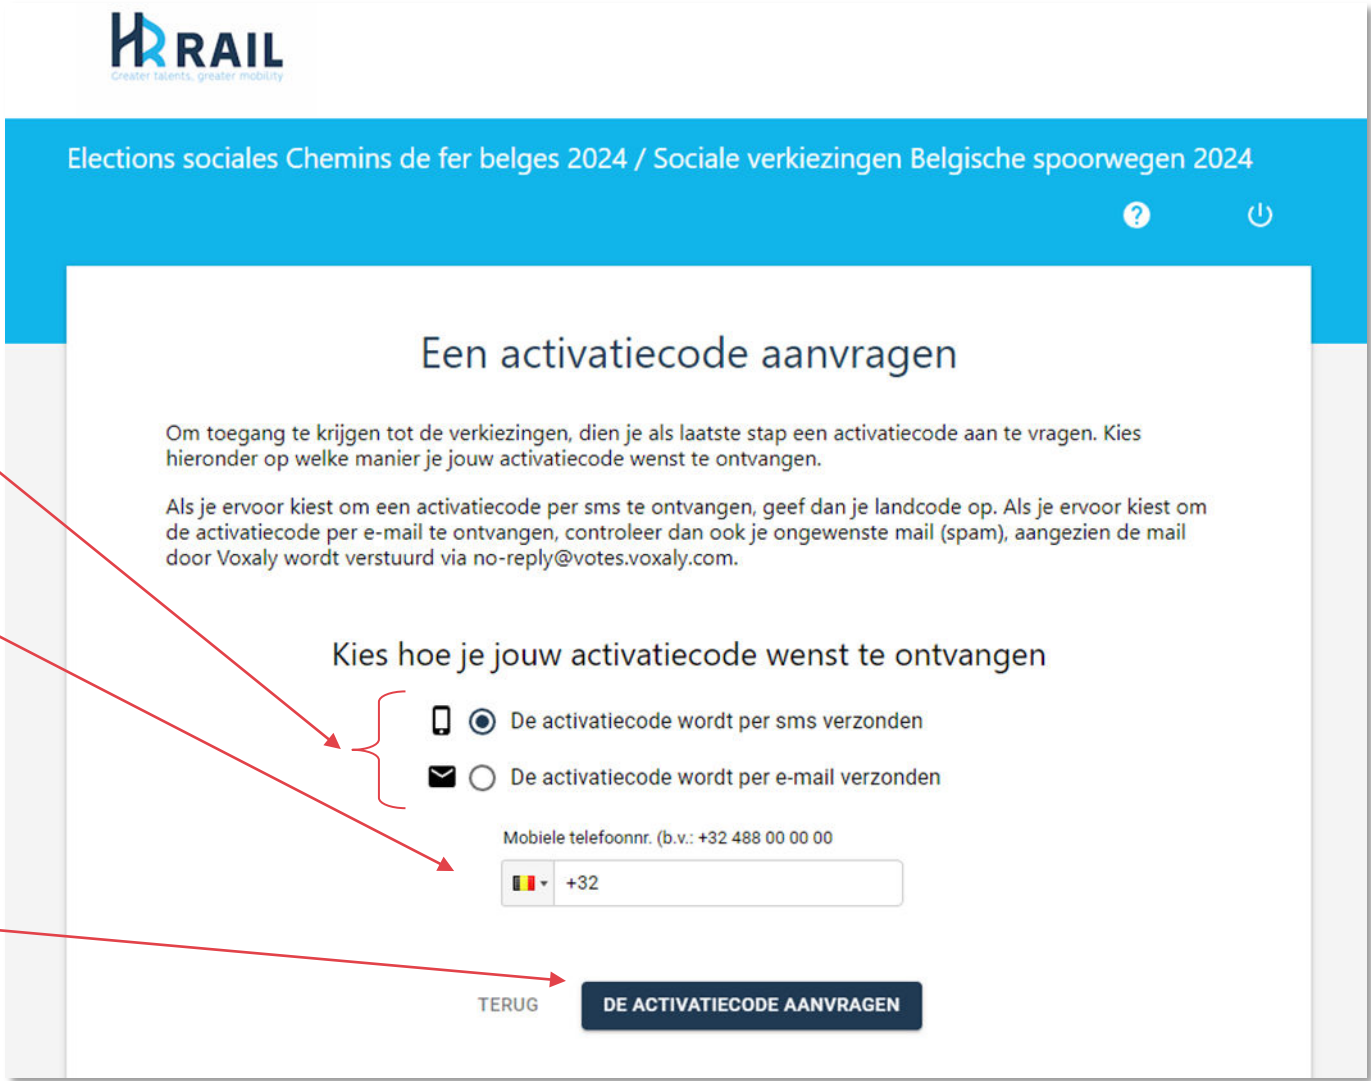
HR RAIL
Greater talents, greater mobility

Elections sociales Chemins de fer belges 2024 / Sociale verkiezingen Belgische spoorwegen 2024

Een activatiecode aanvragen

Om toegang te krijgen tot de verkiezingen, dien je als laatste stap een activatiecode aan te vragen. Kies hieronder op welke manier je jouw activatiecode wenst te ontvangen.

Als je ervoor kiest om een activatiecode per sms te ontvangen, geef dan je landcode op. Als je ervoor kiest om de activatiecode per e-mail te ontvangen, controleer dan ook je ongewenste mail (spam), aangezien de mail door Voxaly wordt verstuurd via no-reply@votes.voxaly.com.

Kies hoe je jouw activatiecode wenst te ontvangen

De activatiecode wordt per sms verzonden

De activatiecode wordt per e-mail verzonden

Mobiele telefoonnr. (b.v.: +32 488 00 00 00

+32

TERUG

DE ACTIVATIECODE AANVRAGEN